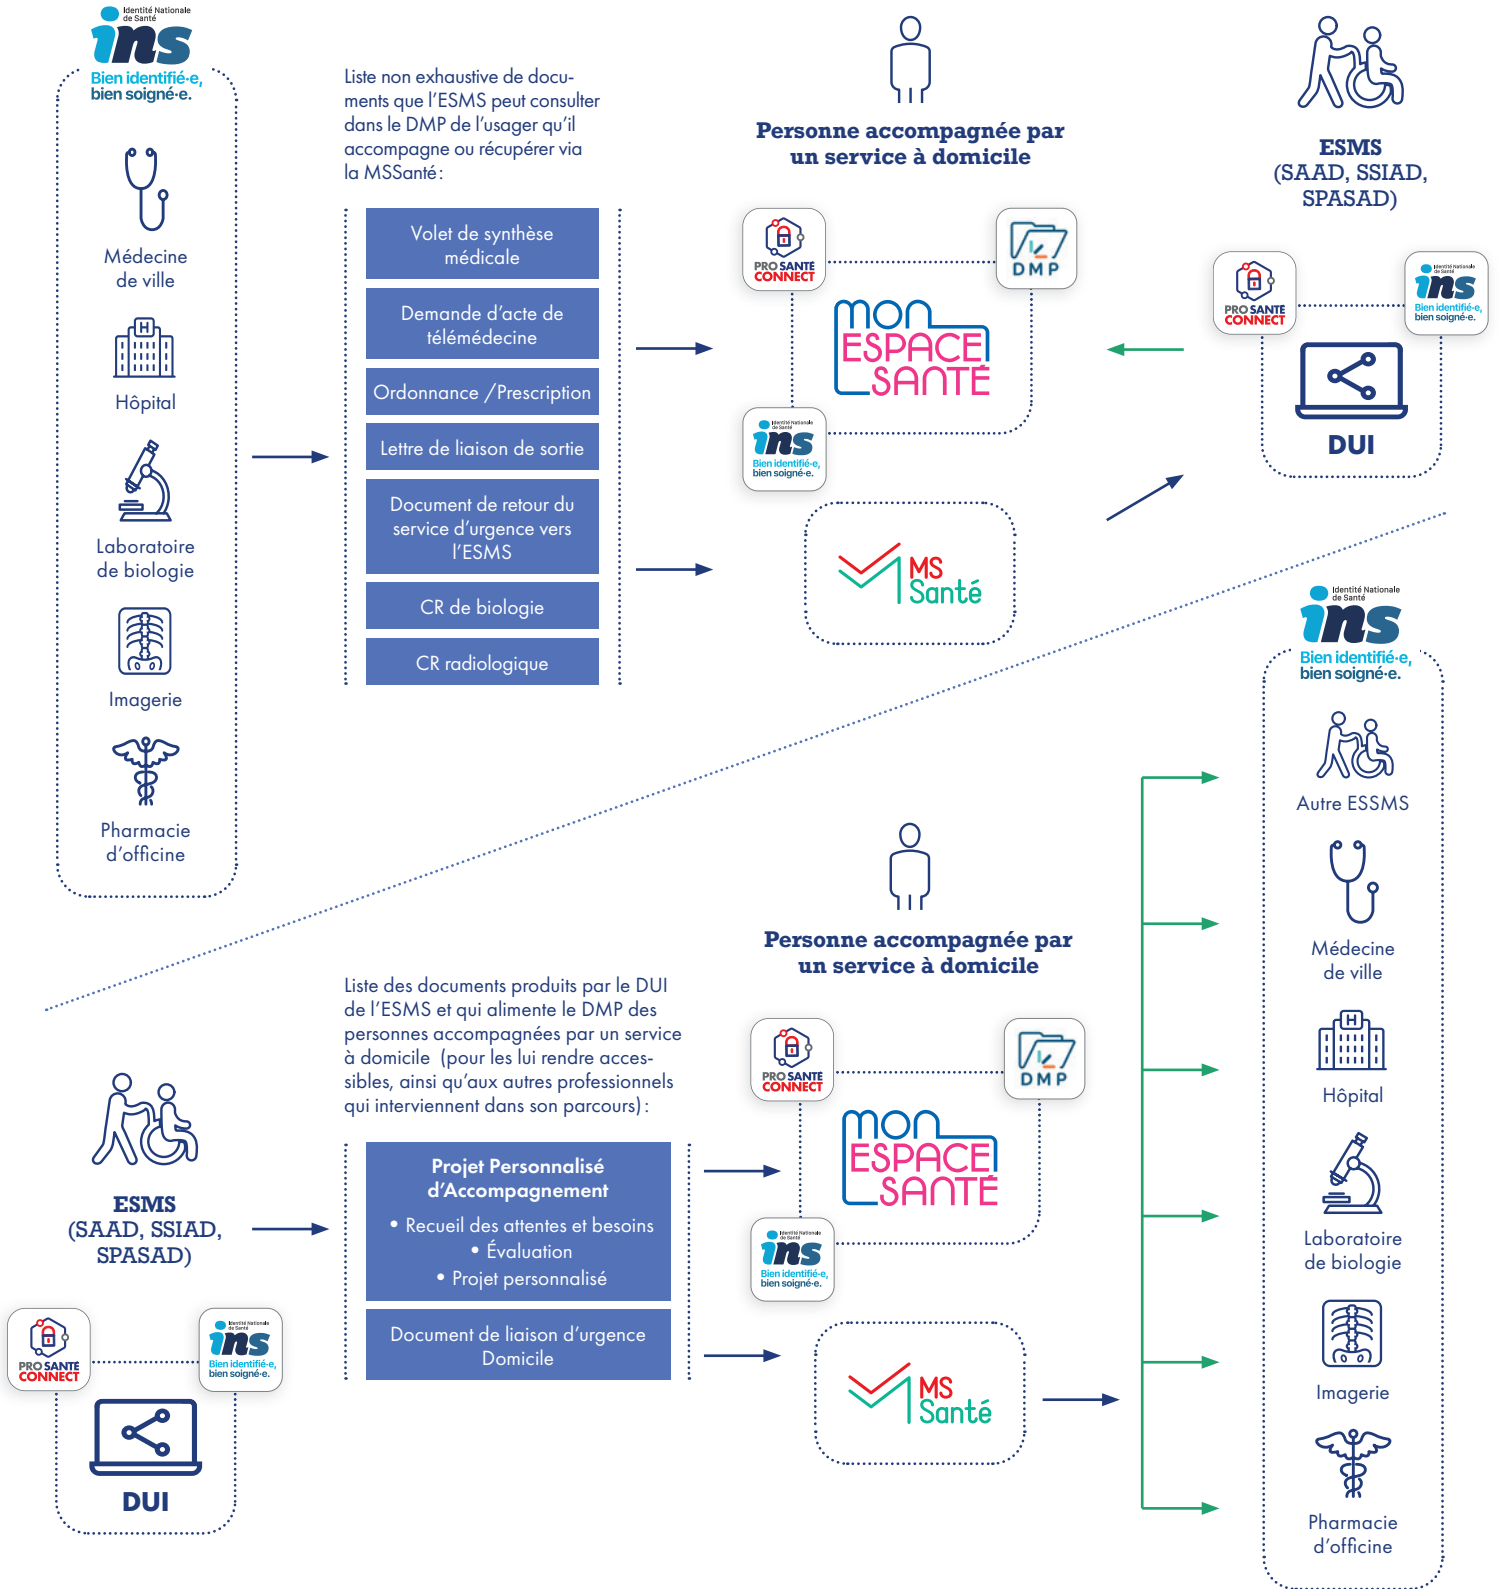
Identité Nationale de Santé
ins
Bien identifié·e, bien soigné·e.

Médecine de ville

Hôpital

Laboratoire de biologie

Imagerie

Pharmacie d'officine

Liste non exhaustive de documents que l'ESMS peut consulter dans le DMP de l'usager qu'il accompagne ou récupérer via la MSSanté :

Volet de synthèse médicale

Demande d'acte de télémédecine

Ordonnance / Prescription

Lettre de liaison de sortie

Document de retour du service d'urgence vers l'ESMS

CR de biologie

CR radiologique

Personne accompagnée par un service à domicile

PRO SANTE CONNECT

DMP

mon ESPACE SANTÉ

Identité Nationale de Santé
ins
Bien identifié·e, bien soigné·e.

MS Santé

ESMS (SAAD, SSIAD, SPASAD)

PRO SANTE CONNECT

Identité Nationale de Santé
ins
Bien identifié·e, bien soigné·e.

DUI

Identité Nationale de Santé
ins
Bien identifié·e, bien soigné·e.

Autre ESSMS

Médecine de ville

Hôpital

Laboratoire de biologie

Imagerie

Pharmacie d'officine

Personne accompagnée par un service à domicile

Liste des documents produits par le DUI de l'ESMS et qui alimente le DMP des personnes accompagnées par un service à domicile (pour les lui rendre accessibles, ainsi qu'aux autres professionnels qui interviennent dans son parcours) :

ESMS (SAAD, SSIAD, SPASAD)

Projet Personnalisé d'Accompagnement
• Recueil des attentes et besoins
• Évaluation
• Projet personnalisé

Document de liaison d'urgence Domicile

PRO SANTE CONNECT

DMP

mon ESPACE SANTÉ

Identité Nationale de Santé
ins
Bien identifié·e, bien soigné·e.

MS Santé

PRO SANTE CONNECT

Identité Nationale de Santé
ins
Bien identifié·e, bien soigné·e.

DUI